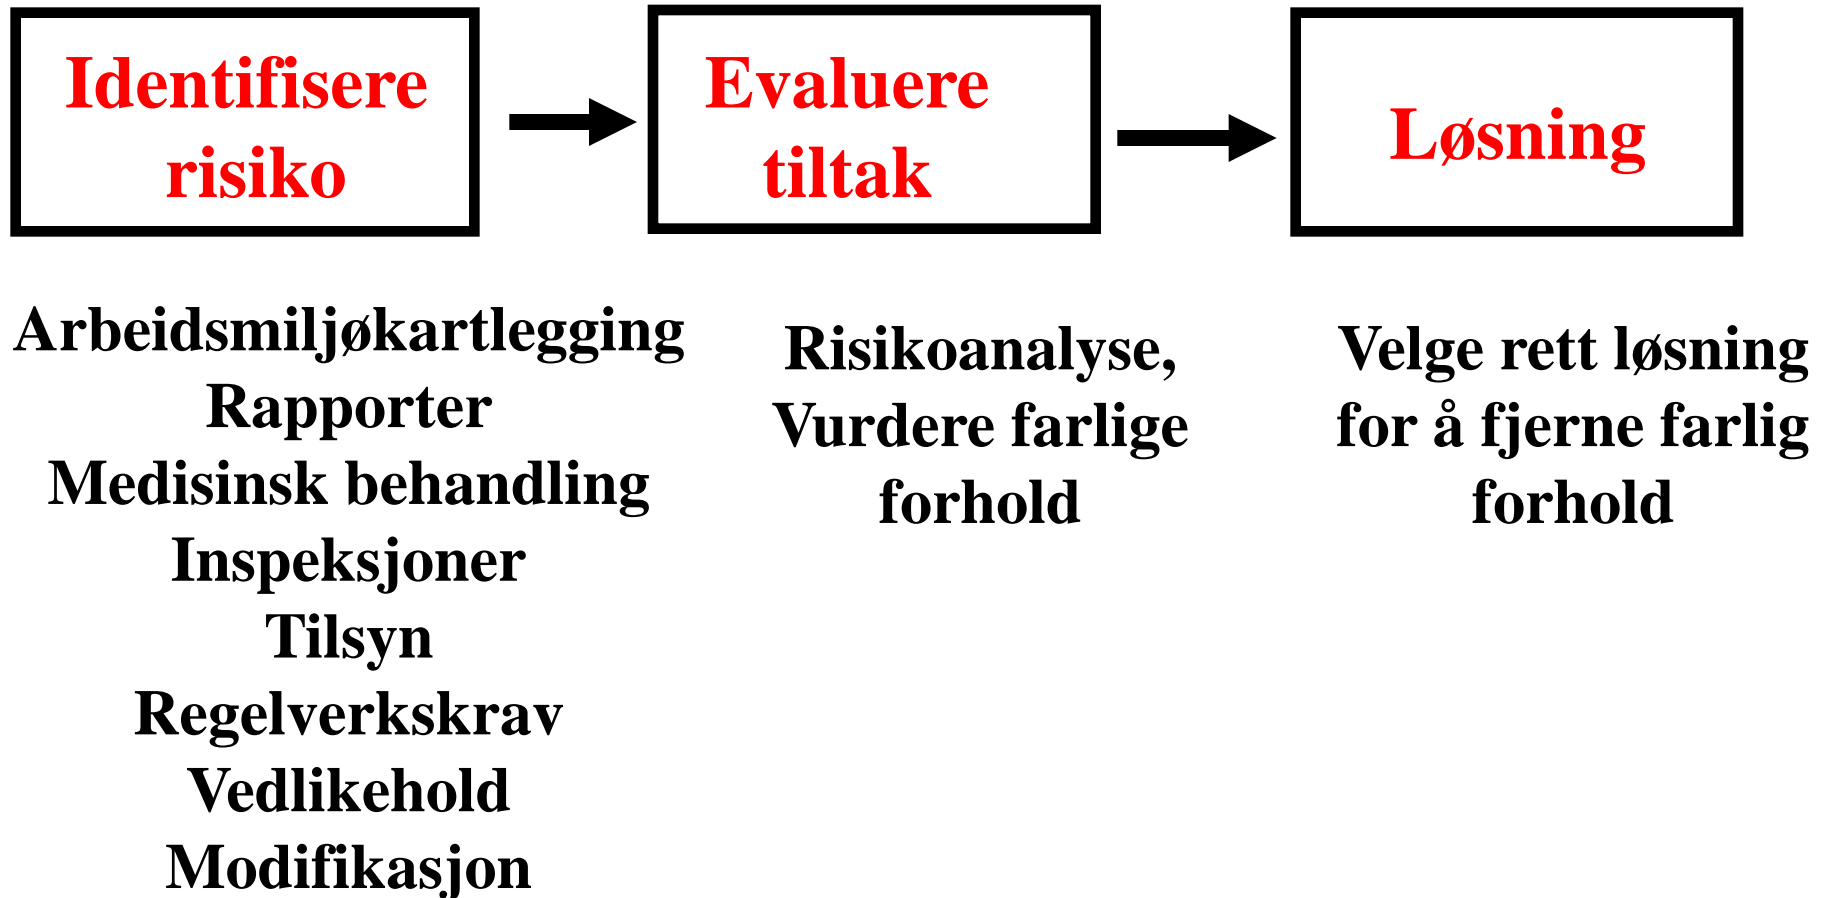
Identifisere risiko

Evaluere tiltak

Løsning

Arbeidsmiljøkartlegging
Rapporter
Medisinsk behandling
Inspeksjoner
Tilsyn
Regelverkskrav
Vedlikehold
Modifikasjon

Risikoanalyse, Vurdere farlige forhold

Velge rett løsning for å fjerne farlig forhold